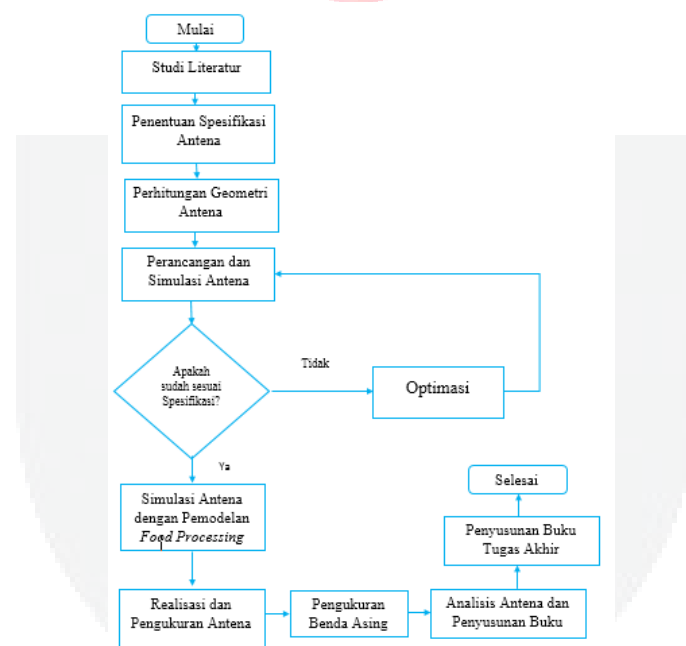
Mulai

Studi Literatur

Penentuan Spesifikasi Antena

Perhitungan Geometri Antena

Perancangan dan Simulasi Antena

Apakah sudah sesuai Spesifikasi?

Tidak

Optimasi

Ya

Simulasi Antena dengan Pemodelan *Food Processing*

Realisasi dan Pengukuran Antena

Pengukuran Benda Asing

Analisis Antena dan Penyusunan Buku

Penyusunan Buku Tugas Akhir

Selesai